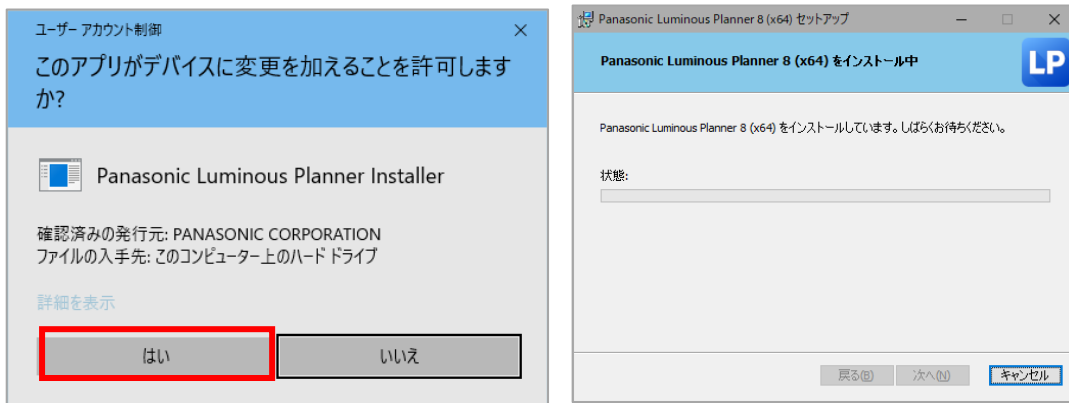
ユーザー アカウント制御

このアプリがデバイスに変更を加えることを許可しますか?

Panasonic Luminous Planner Installer

確認済みの発行元: PANASONIC CORPORATION
ファイルの入手先: このコンピューター上のハード ドライブ

詳細を表示

はい

いいえ

Panasonic Luminous Planner 8 (x64) セットアップ

Panasonic Luminous Planner 8 (x64) をインストール中

LP

Panasonic Luminous Planner 8 (x64) をインストールしています。しばらくお待ちください。

状態:

戻る(B)

次へ(N)

キャンセル